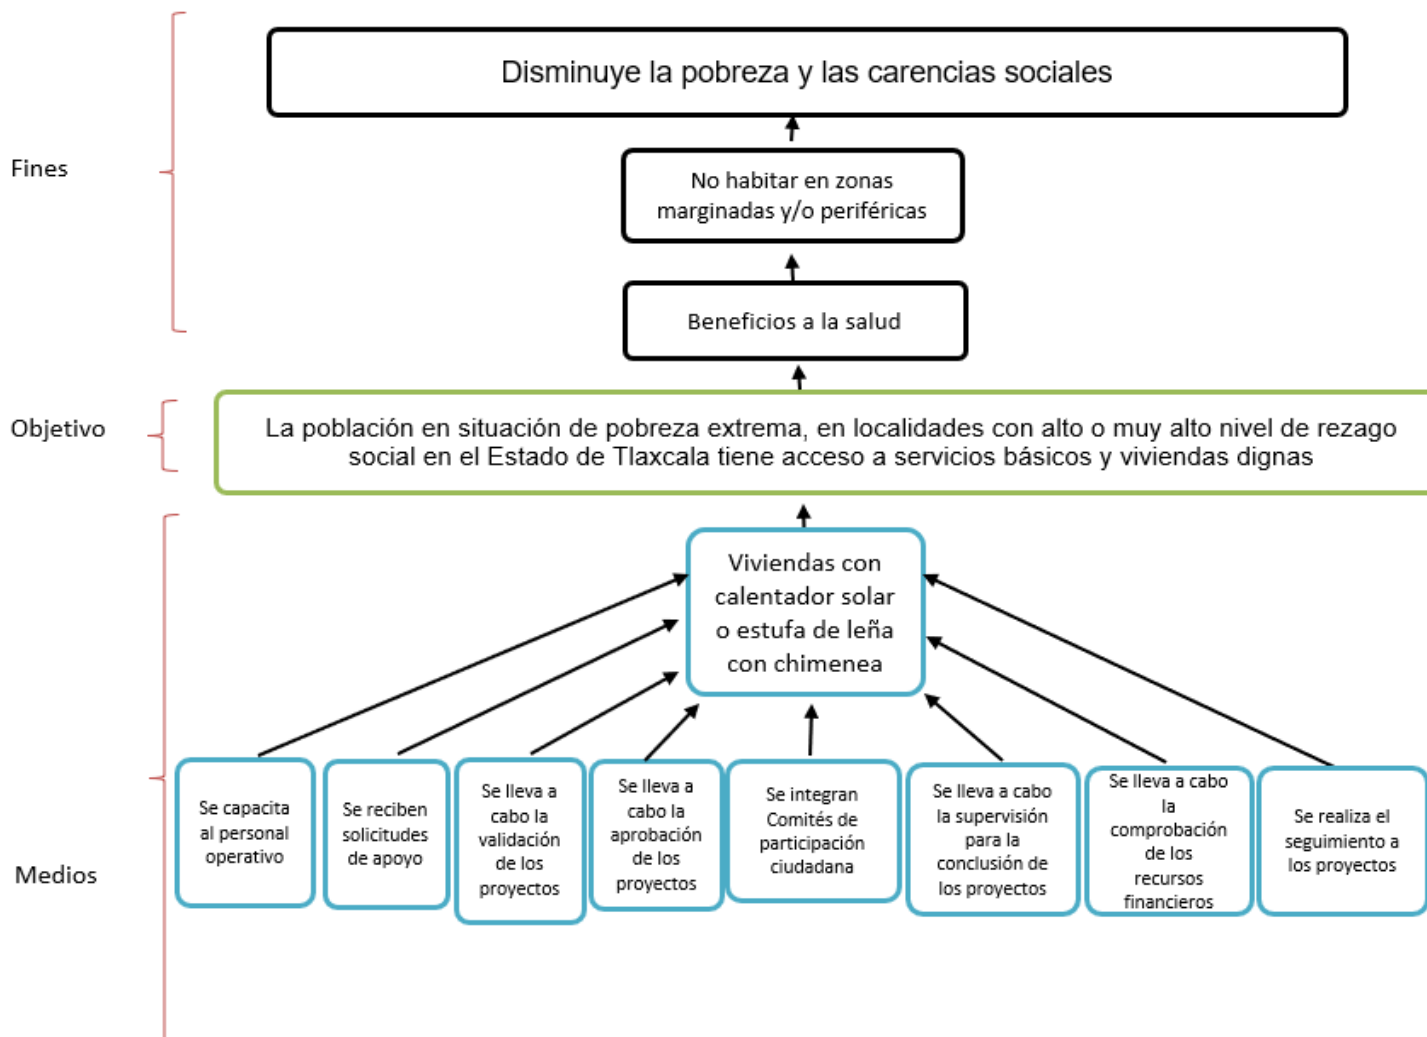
Fines

Disminuye la pobreza y las carencias sociales

No habitar en zonas marginadas y/o periféricas

Beneficios a la salud

Objetivo

La población en situación de pobreza extrema, en localidades con alto o muy alto nivel de rezago social en el Estado de Tlaxcala tiene acceso a servicios básicos y viviendas dignas

Medios

Viviendas con calentador solar o estufa de leña con chimenea

Se capacita al personal operativo

Se reciben solicitudes de apoyo

Se lleva a cabo la validación de los proyectos

Se lleva a cabo la aprobación de los proyectos

Se integran Comités de participación ciudadana

Se lleva a cabo la supervisión para la conclusión de los proyectos

Se lleva a cabo la comprobación de los recursos financieros

Se realiza el seguimiento a los proyectos